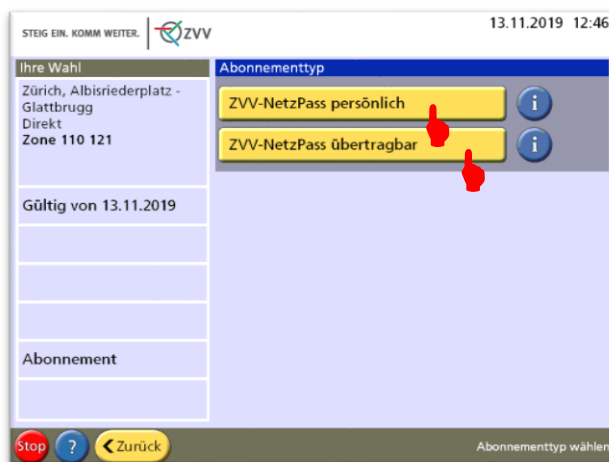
STEIG EIN. KOMM WEITER. ZVV

13.11.2019 12:46

Ihre Wahl

Zürich, Albisriederplatz - Glattbrugg
Direkt
**Zone 110 121**

Gültig von 13.11.2019

Abonnement

Abonnementtyp

ZVV-NetzPass persönlich

i

ZVV-NetzPass übertragbar

i

Stop

?

Zurück

Abonnementtyp wählen